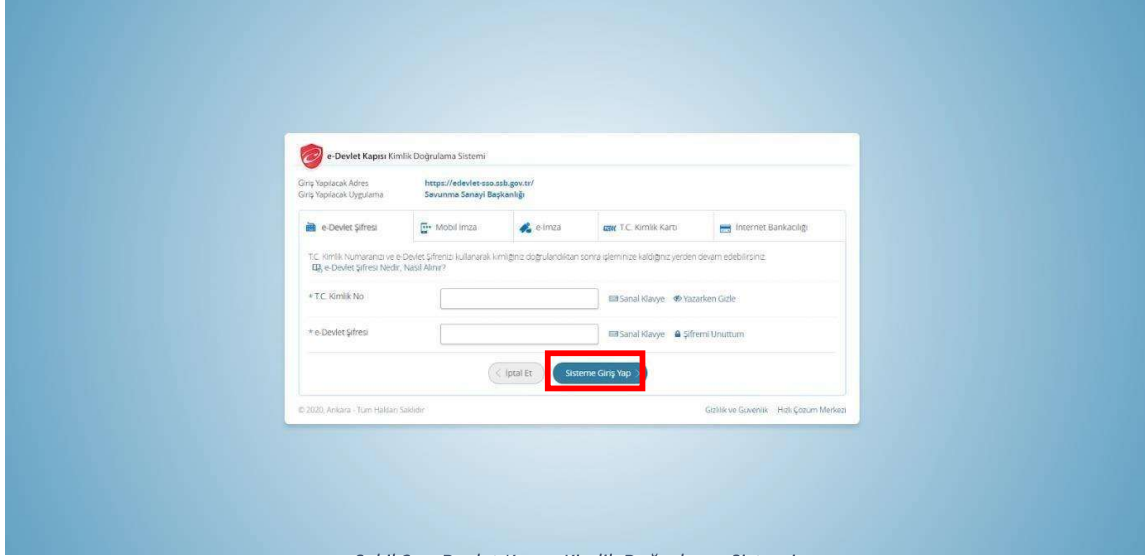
e-Devlet Kapısı Kimlik Doğrulama Sistemi

Giriş Yapılacak Adres https://edevlet-sso.ssb.gov.tr/
Giriş Yapılacak Uygulama Savunma Sanayi Başkanlığı

e-Devlet Şifresi | Mobil İmza | e-İmza | T.C. Kimlik Kartı | İnternet Bankacılığı

T.C. Kimlik Numaranızı ve e-Devlet Şifrenizi kullanarak kimliğiniz doğrulandıktan sonra işleminize kaldığınız yerden devam edebilirsiniz.
e-Devlet Şifresi Nedir, Nasıl Alınır?

* T.C. Kimlik No
Sanal Klavye Yazarken Gizle

* e-Devlet Şifresi
Sanal Klavye Şifremi Unuttum

İptal Et
Sisteme Giriş Yap

© 2020, Ankara - Tüm Hakları Saklıdır
Gizlilik ve Güvenlik Hızlı Çözüm Merkezi

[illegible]